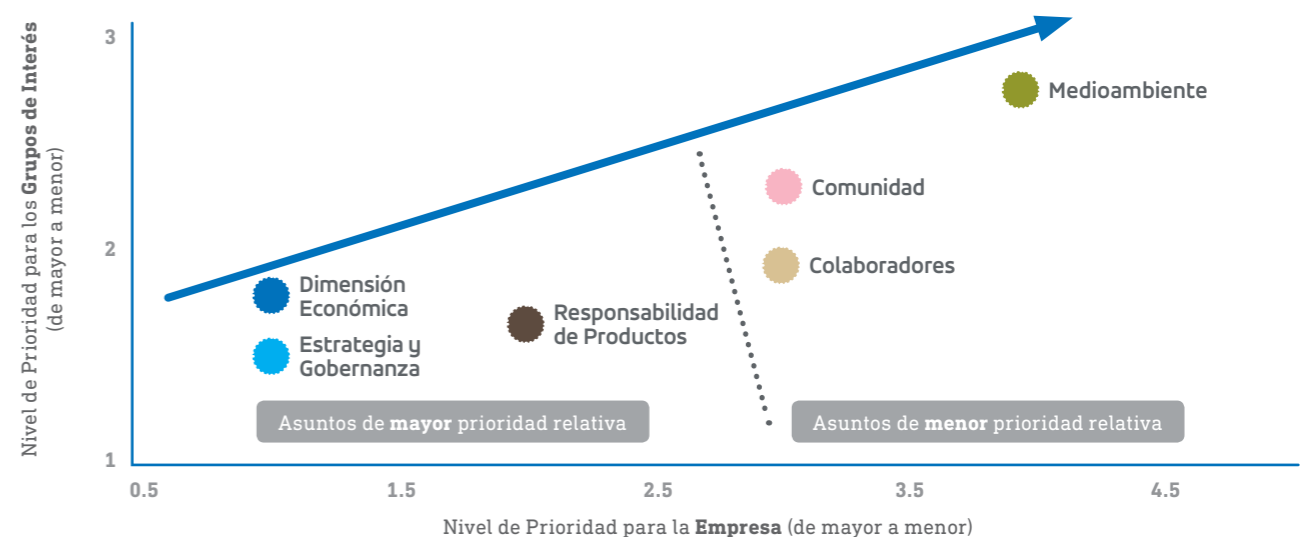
Nivel de Prioridad para los **Grupos de Interés** (de mayor a menor)

3

2

1

Medioambiente

Comunidad

Colaboradores

Dimensión Económica

Responsabilidad de Productos

Estrategia y Gobernanza

Asuntos de **mayor** prioridad relativa

Asuntos de **menor** prioridad relativa

0.5

1.5

2.5

3.5

4.5

Nivel de Prioridad para la **Empresa** (de mayor a menor)